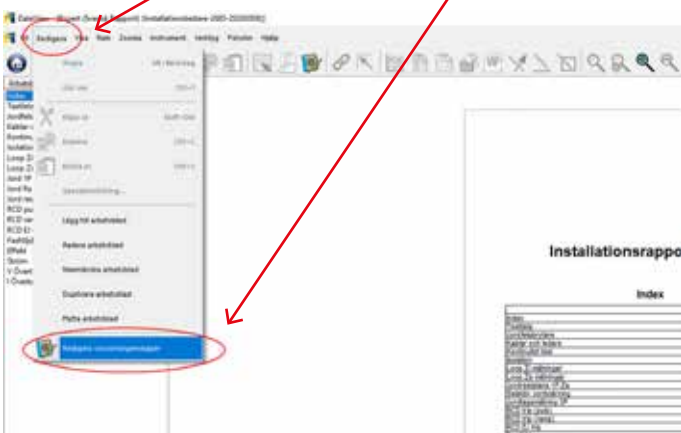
DataViewer - [Rapport (Svensk Rapport) Installationsbesiktning-0085-20200000]

Fil Redigera Visa Rita Zooma Instrument Verktyg Fönster Hjälp

Ångra
Gör om
Klipp ut
Kopiera
Klistra in
Specialredigering...
Lägg till arbetsblad
Radera arbetsblad
Namnändra arbetsblad
Duplicera arbetsblad
Flytta arbetsblad
Redigera rapportegenskaper

Arbetsbl
Index
Testdata
Jordfels
Kablar
Kontinu
Isolation
Loop Zi
Loop Zi
Jord YF
Jord Re
Jord res
RCD pu
RCD ra
RCD El
Fasföljd
Effekt
Ström
V Övert
I Övert

Installationsrappo

Index